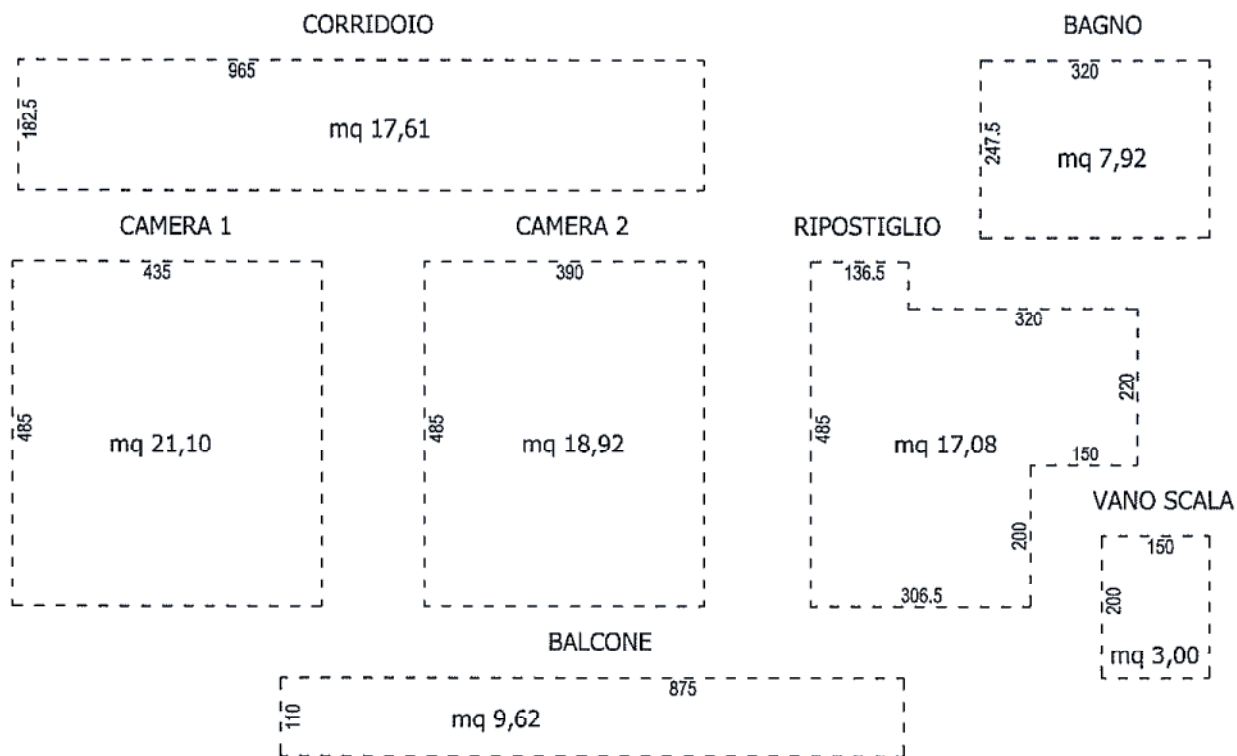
CORRIDOIO

965

182.5

mq 17,61

BAGNO

320

247.5

mq 7,92

CAMERA 1

435

485

mq 21,10

CAMERA 2

390

485

mq 18,92

RIPOSTIGLIO

136.5

320

220

485

mq 17,08

150

200

306.5

VANO SCALA

150

200

mq 3,00

BALCONE

875

110

mq 9,62